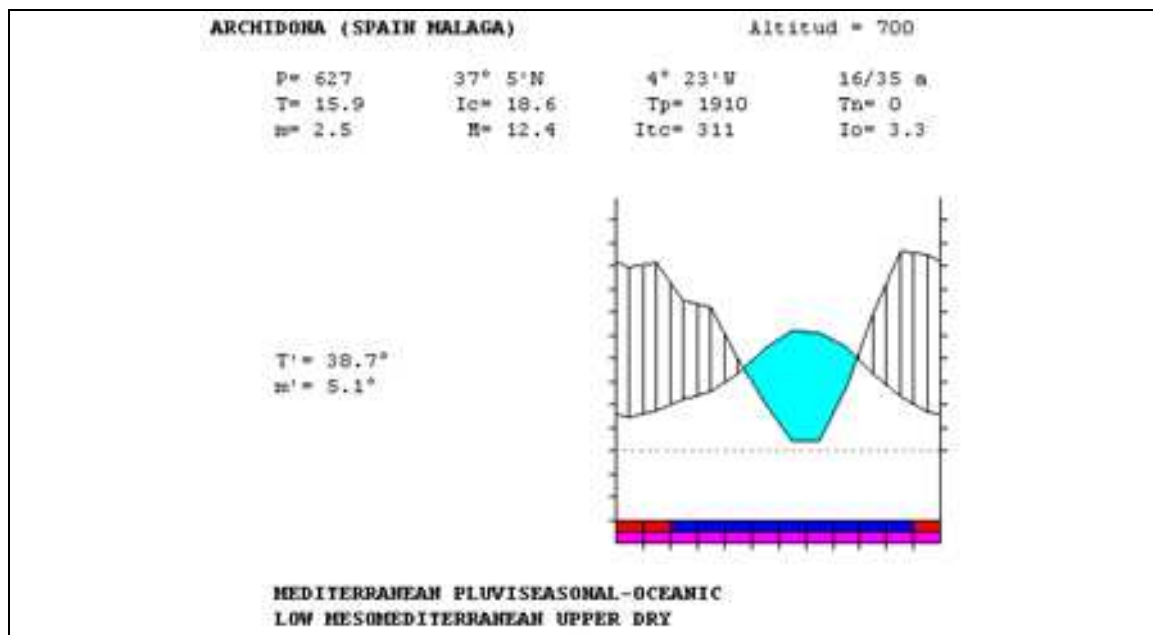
ARCHIDONA (SPAIN MALAGA) Altitud = 700

| | | | |
|---|---|---|---|
| P= 627 | 37° 5'N | 4° 23'W | 16/35 a |
| T= 15.9 | Ic= 18.6 | Tp= 1910 | Tn= 0 |
| m= 2.5 | M= 12.4 | Itc= 311 | Io= 3.3 |

T'= 38.7°
m'= 5.1°

MEDITERRANEAN PLUVISEASONAL-OCEANIC
LOW MESOMEDITERRANEAN UPPER DRY